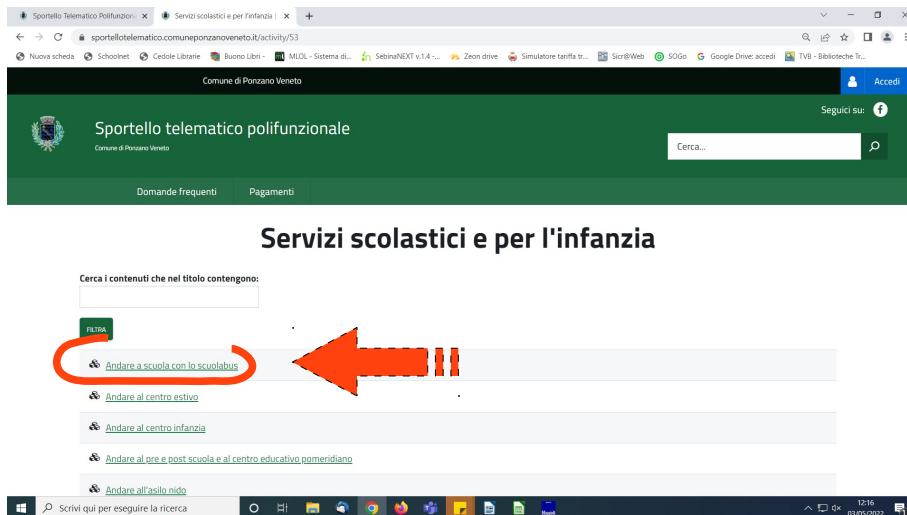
Sportello Telematico Polifunzion ×
Servizi scolastici e per l'infanzia | ×
+

sportellotelematico.comuneponzanoveneto.it/activity/53

Nuova scheda
Schoolnet
Cedole Librarie
Buono Libri -
MLOL - Sistema di...
SebinaNEXT v.1.4 -...
Zeon drive
Simulatore tariffa tr...
Sicr@Web
SOGo
Google Drive: accedi
TVB - Biblioteche Tr...

Comune di Ponzano Veneto
Accedi

Seguici su:

Sportello telematico polifunzionale
Comune di Ponzano Veneto

Cerca...

Domande frequenti
Pagamenti

Servizi scolastici e per l'infanzia

Cerca i contenuti che nel titolo contengono:

FILTRA

Andare a scuola con lo scuolabus
Andare al centro estivo
Andare al centro infanzia
Andare al pre e post scuola e al centro educativo pomeridiano
Andare all'asilo nido

Scrivi qui per eseguire la ricerca
12:16
03/05/2022